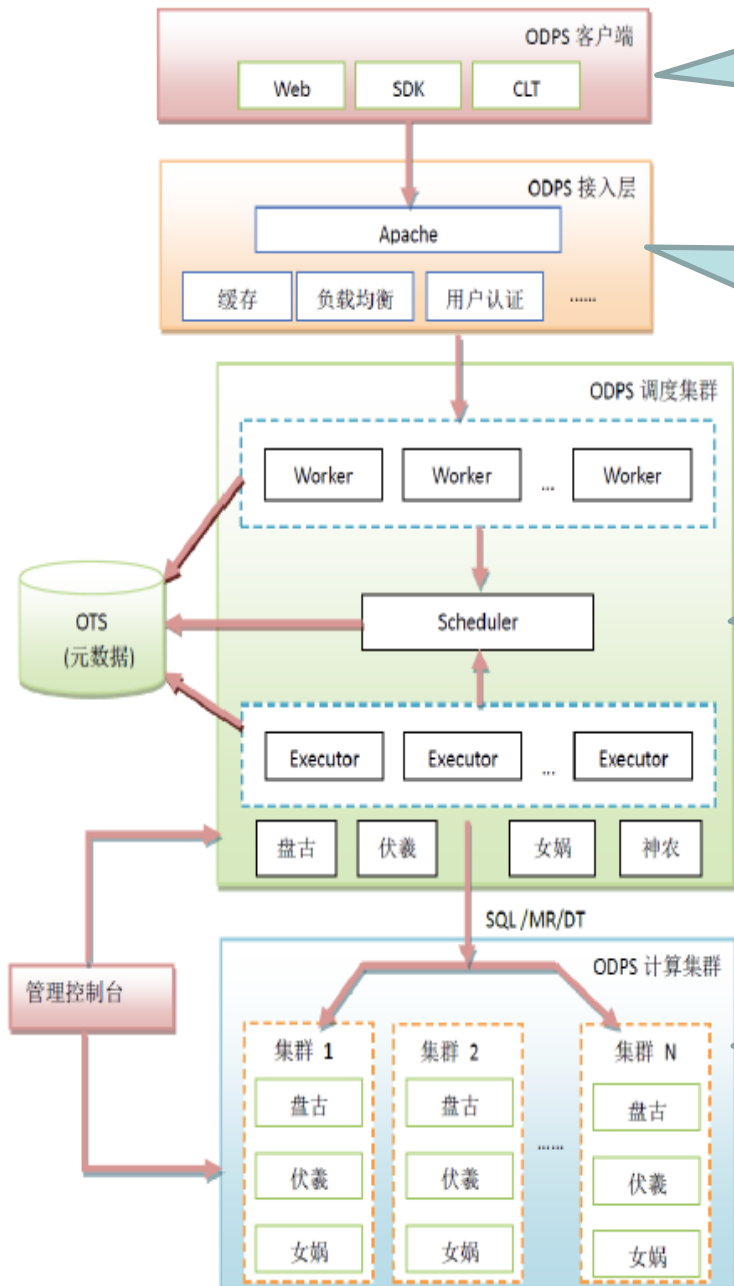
ODPS 客户端

Web SDK CLT

ODPS 接入层

Apache

缓存 负载均衡 用户认证 ......

ODPS 调度集群

Worker Worker ... Worker

OTS
(元数据)

Scheduler

Executor Executor ... Executor

盘古 伏羲 女娲 神农

SQL /MR/DT

管理控制台

ODPS 计算集群

集群 1
盘古
伏羲
女娲

集群 2
盘古
伏羲
女娲

......

集群 N
盘古
伏羲
女娲